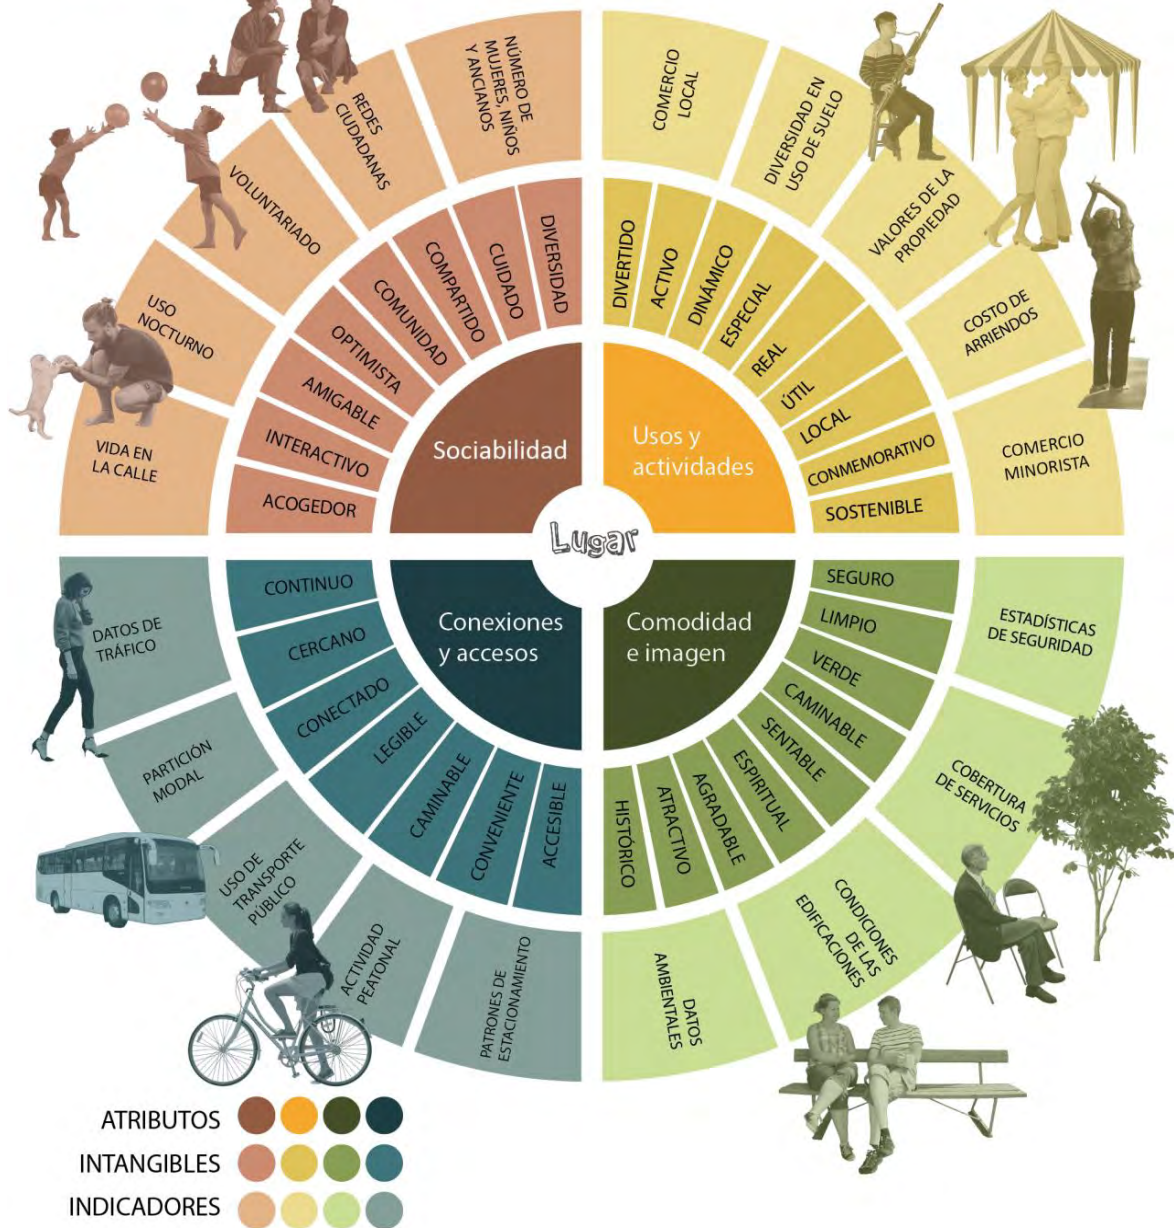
Lugar

Sociabilidad

ACOGEDOR
INTERACTIVO
AMIGABLE
OPTIMISTA
COMUNIDAD
COMPARTIDO
CUIDADO
DIVERSIDAD

VIDA EN LA CALLE
USO NOCTURNO
VOLUNTARIADO
REDES CIUDADANAS
NÚMERO DE MUJERES, NIÑOS Y ANCIANOS

Usos y actividades

DIVERTIDO
ACTIVO
DINÁMICO
ESPECIAL
REAL
ÚTIL
LOCAL
CONMEMORATIVO
SOSTENIBLE

COMERCIO LOCAL
DIVERSIDAD EN USO DE SUELO
VALORES DE LA PROPIEDAD
COSTO DE ARRIENDOS
COMERCIO MINORISTA

Conexiones y accesos

CONTINUO
CERCANO
CONECTADO
LEGIBLE
CAMINABLE
CONVENIENTE
ACCESIBLE

DATOS DE TRÁFICO
PARTICIÓN MODAL
USO DE TRANSPORTE PÚBLICO
ACTIVIDAD PEATONAL
PATRONES DE ESTACIONAMIENTO

Comodidad e imagen

SEGURO
LIMPIO
VERDE
CAMINABLE
SENTABLE
ESPIRITUAL
AGRADABLE
ATRACTIVO
HISTÓRICO

ESTADÍSTICAS DE SEGURIDAD
COBERTURA DE SERVICIOS
CONDICIONES DE LAS EDIFICACIONES
DATOS AMBIENTALES

ATRIBUTOS
INTANGIBLES
INDICADORES